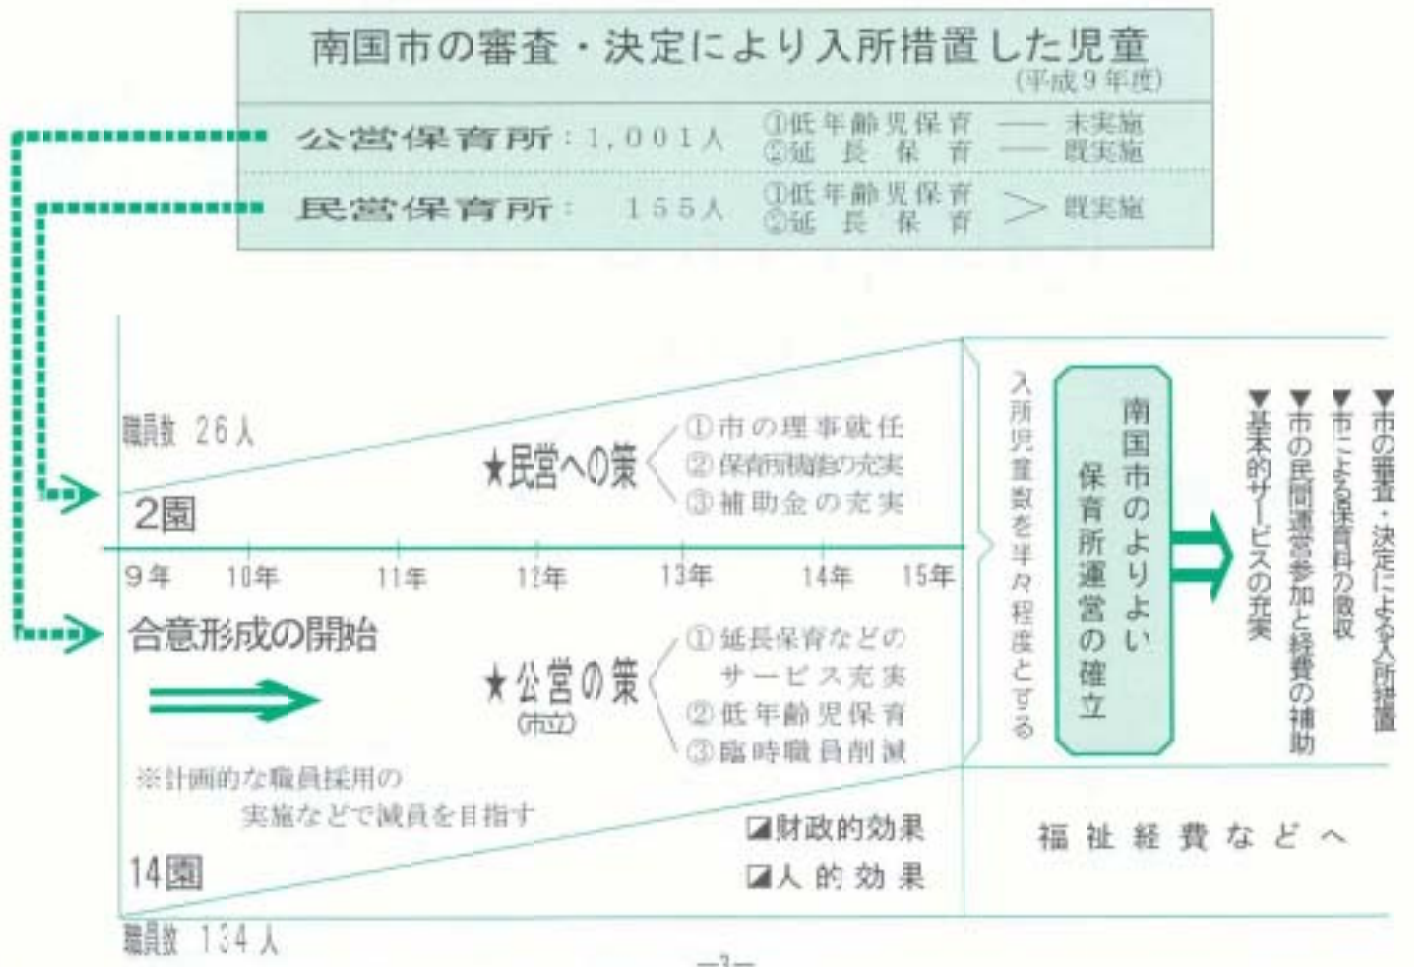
南国市の審査・決定により入所措置した児童
(平成9年度)

公営保育所：1,001人
①低年齢児保育 ── 未実施
②延長保育 ── 既実施

民営保育所：155人
①低年齢児保育
②延長保育
＞ 既実施

職員数 26人

2園

★民営への策
①市の理事就任
②保育所機能の充実
③補助金の充実

9年 10年 11年 12年 13年 14年 15年

合意形成の開始

★公営の策
(市立)
①延長保育などのサービス充実
②低年齢児保育
③臨時職員削減

※計画的な職員採用の実施などで減員を目指す

◪財政的効果
◪人的効果

14園

職員数 134人

入所児童数を半々程度とする

南国市のよりよい保育所運営の確立

▼市の審査・決定による入所措置
▼市による保育料の徴収
▼市の民間運営参加と経費の補助
▼基本的サービスの充実

福祉経費などへ

—3—